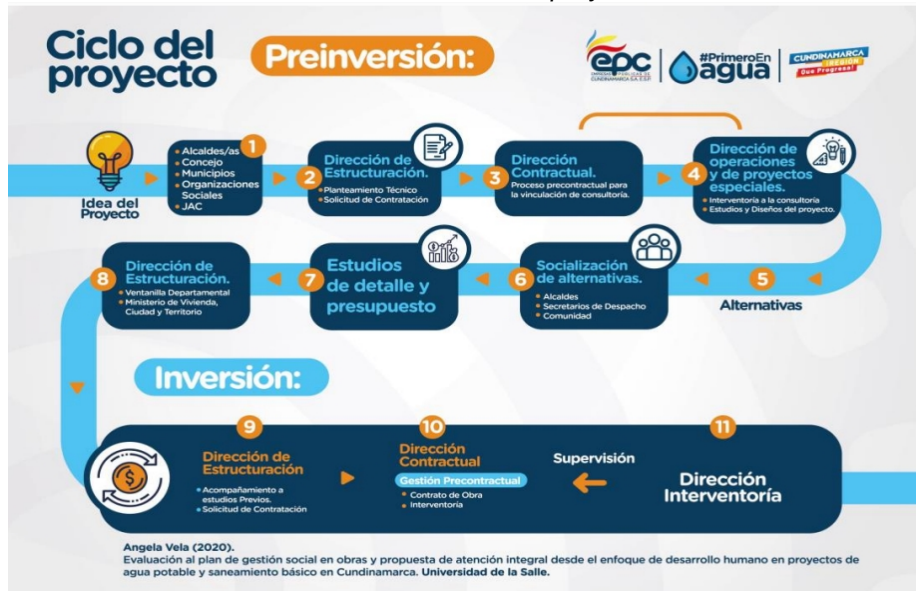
Ciclo del proyecto

Preinversión:

epc EMPRESAS PÚBLICAS DE CUNDINAMARCA SA ESP

#PrimeroEn agua

CUNDINAMARCA ¡REGIÓN Que Progresa!

Idea del Proyecto

1
Alcaldes/as
Concejo
Municipios
Organizaciones Sociales
JAC

2
Dirección de Estructuración.
Planteamiento Técnico
Solicitud de Contratación

3
Dirección Contractual.
Proceso precontractual para la vinculación de consultoría.

4
Dirección de operaciones y de proyectos especiales.
Interventoría a la consultoría
Estudios y Diseños del proyecto.

5
Alternativas

6
Socialización de alternativas.
Alcaldes
Secretarios de Despacho
Comunidad

7
Estudios de detalle y presupuesto

8
Dirección de Estructuración.
Ventanilla Departamental
Ministerio de Vivienda, Ciudad y Territorio

Inversión:

9
Dirección de Estructuración
Acompañamiento a estudios Previos.
Solicitud de Contratación

10
Dirección Contractual
Gestión Precontractual
Contrato de Obra
Interventoría

Supervisión

11
Dirección Interventoría

Angela Vela (2020).
Evaluación al plan de gestión social en obras y propuesta de atención integral desde el enfoque de desarrollo humano en proyectos de agua potable y saneamiento básico en Cundinamarca. Universidad de la Salle.